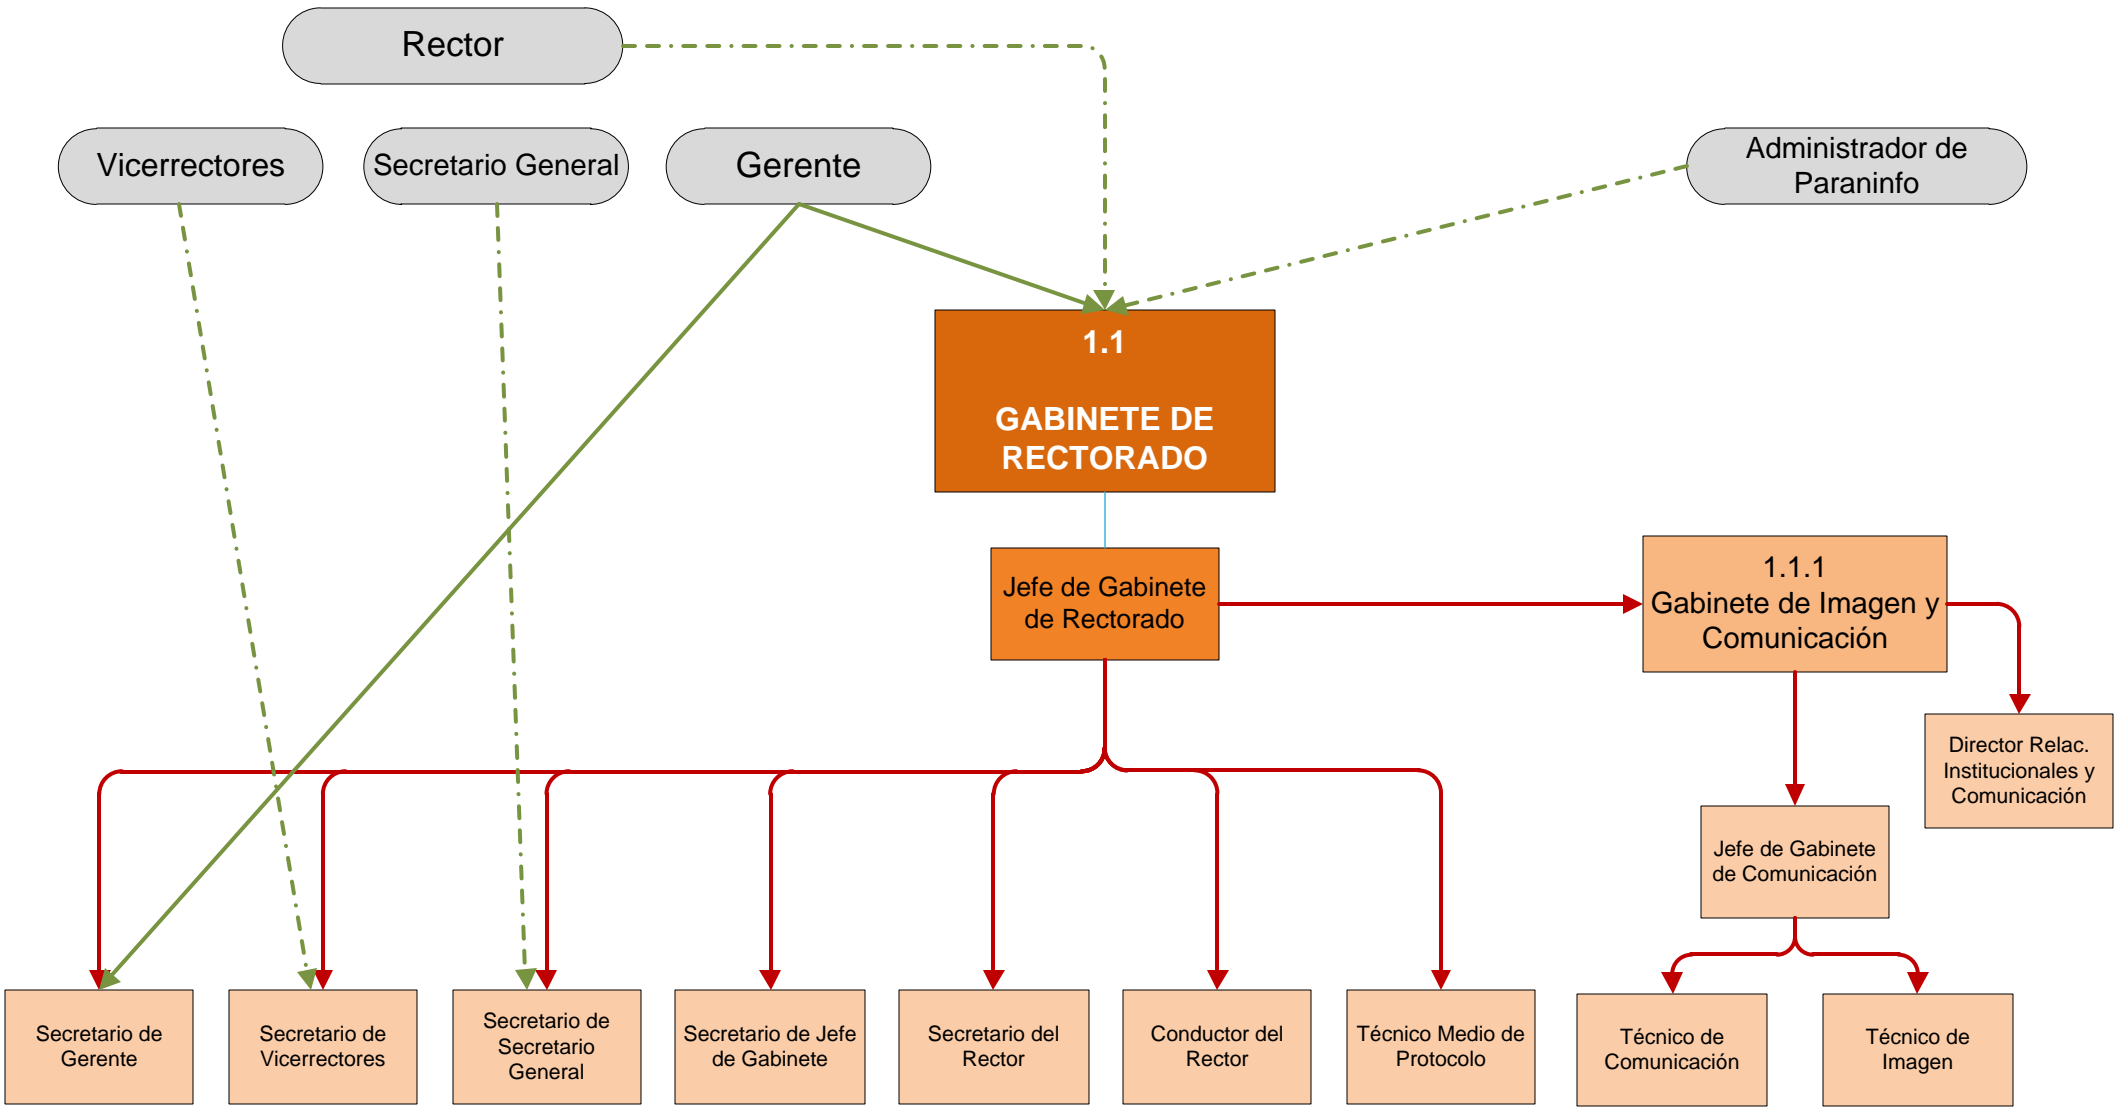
Rector

Vicerrectores

Secretario General

Gerente

Administrador de Paraninfo

1.1

GABINETE DE RECTORADO

Jefe de Gabinete de Rectorado

1.1.1
Gabinete de Imagen y Comunicación

Director Relac. Institucionales y Comunicación

Jefe de Gabinete de Comunicación

Secretario de Gerente

Secretario de Vicerrectores

Secretario de Secretario General

Secretario de Jefe de Gabinete

Secretario del Rector

Conductor del Rector

Técnico Medio de Protocolo

Técnico de Comunicación

Técnico de Imagen